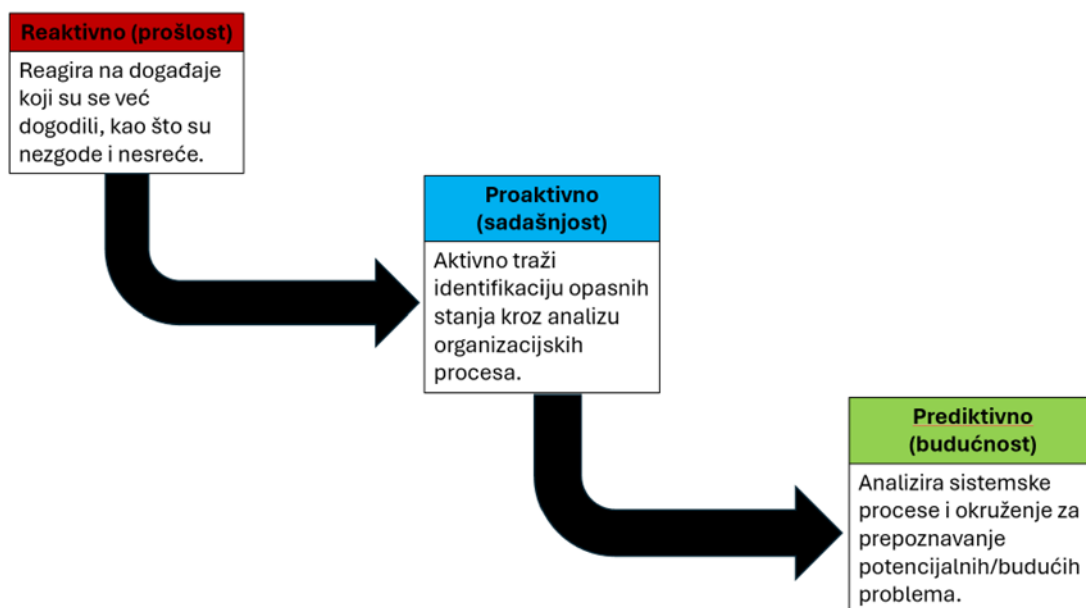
Reaktivno (prošlost)

Reagira na događaje koji su se već dogodili, kao što su nezgode i nesreće.

Proaktivno (sadašnjost)

Aktivno traži identifikaciju opasnih stanja kroz analizu organizacijskih procesa.

Prediktivno (budućnost)

Analizira sistemske procese i okruženje za prepoznavanje potencijalnih/budućih problema.